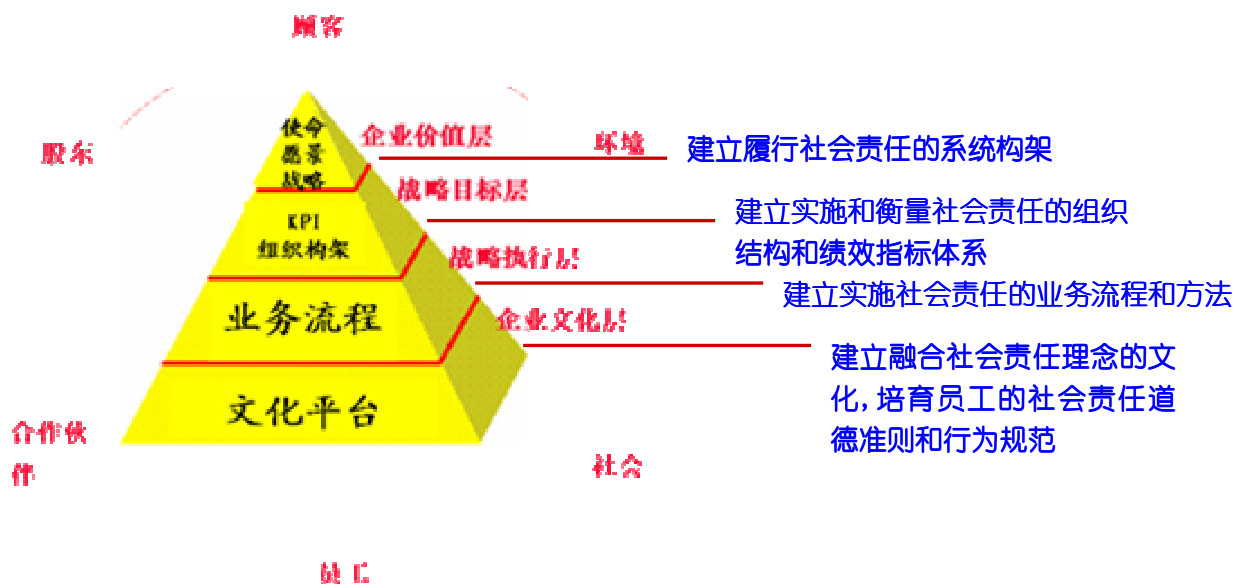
顾客

股东

使命
愿景
战略

企业价值层

环境

建立履行社会责任的系统构架

KPI
组织构架

战略目标层

建立实施和衡量社会责任的组织结构和绩效指标体系

业务流程

战略执行层

建立实施社会责任的业务流程和方法

企业文化层

文化平台

建立融合社会责任理念的文化，培育员工的社会责任道德准则和行为规范

合作伙伴

社会

员工